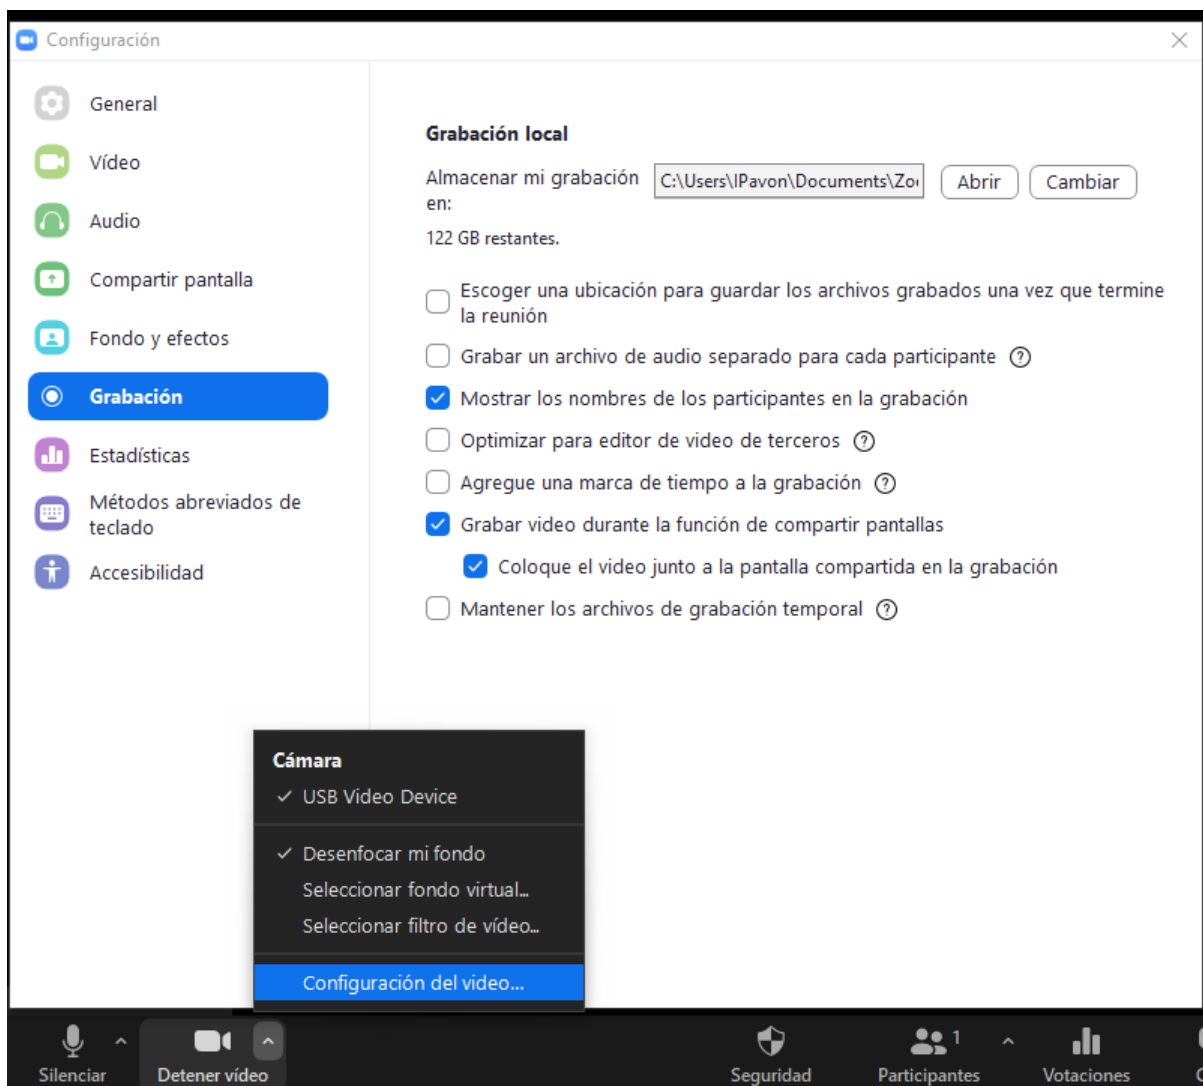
Configuración

General
Vídeo
Audio
Compartir pantalla
Fondo y efectos
Grabación
Estadísticas
Métodos abreviados de teclado
Accesibilidad

Grabación local

Almacenar mi grabación en: C:\Users\IPavon\Documents\Zo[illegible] Abrir Cambiar

122 GB restantes.

Escoger una ubicación para guardar los archivos grabados una vez que termine la reunión
Grabar un archivo de audio separado para cada participante ?
Mostrar los nombres de los participantes en la grabación
Optimizar para editor de video de terceros ?
Agregue una marca de tiempo a la grabación ?
Grabar video durante la función de compartir pantallas
Coloque el video junto a la pantalla compartida en la grabación
Mantener los archivos de grabación temporal ?

Cámara
✓ USB Video Device
✓ Desenfocar mi fondo
Seleccionar fondo virtual...
Seleccionar filtro de vídeo...
Configuración del video...

Silenciar
Detener vídeo
Seguridad
Participantes 1
Votaciones